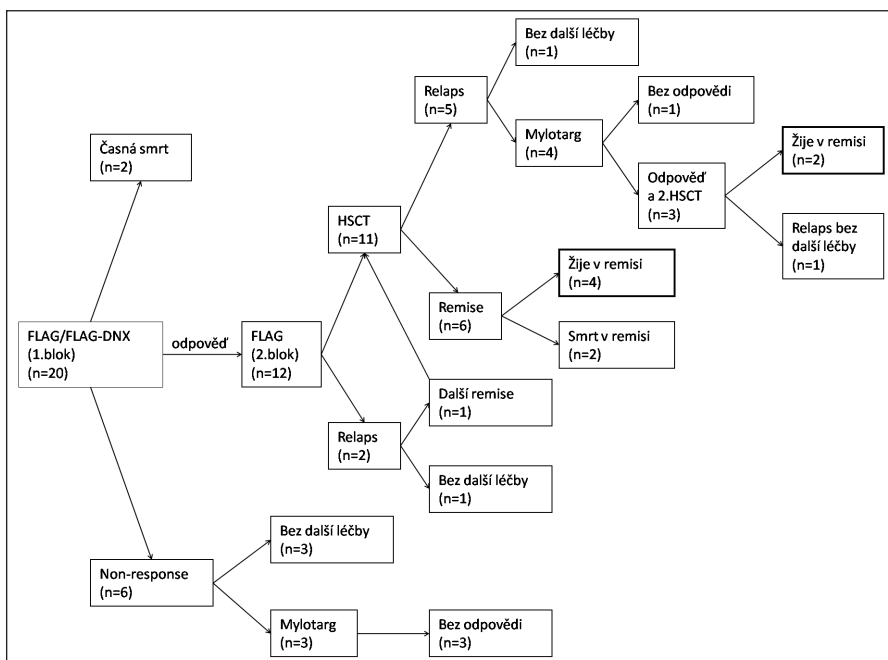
Bez další léčby (n=1)

Relaps (n=5)

Bez odpovědi (n=1)

Mylotarg (n=4)

Časná smrt (n=2)

Žije v remisi (n=2)

Odpověď a 2.HSCT (n=3)

HSCT (n=11)

Relaps bez další léčby (n=1)

Žije v remisi (n=4)

Remise (n=6)

FLAG/FLAG-DNX (1.blok) (n=20)

odpověď

FLAG (2.blok) (n=12)

Smrt v remisi (n=2)

Další remise (n=1)

Relaps (n=2)

Bez další léčby (n=1)

Bez další léčby (n=3)

Non-response (n=6)

Mylotarg (n=3)

Bez odpovědi (n=3)